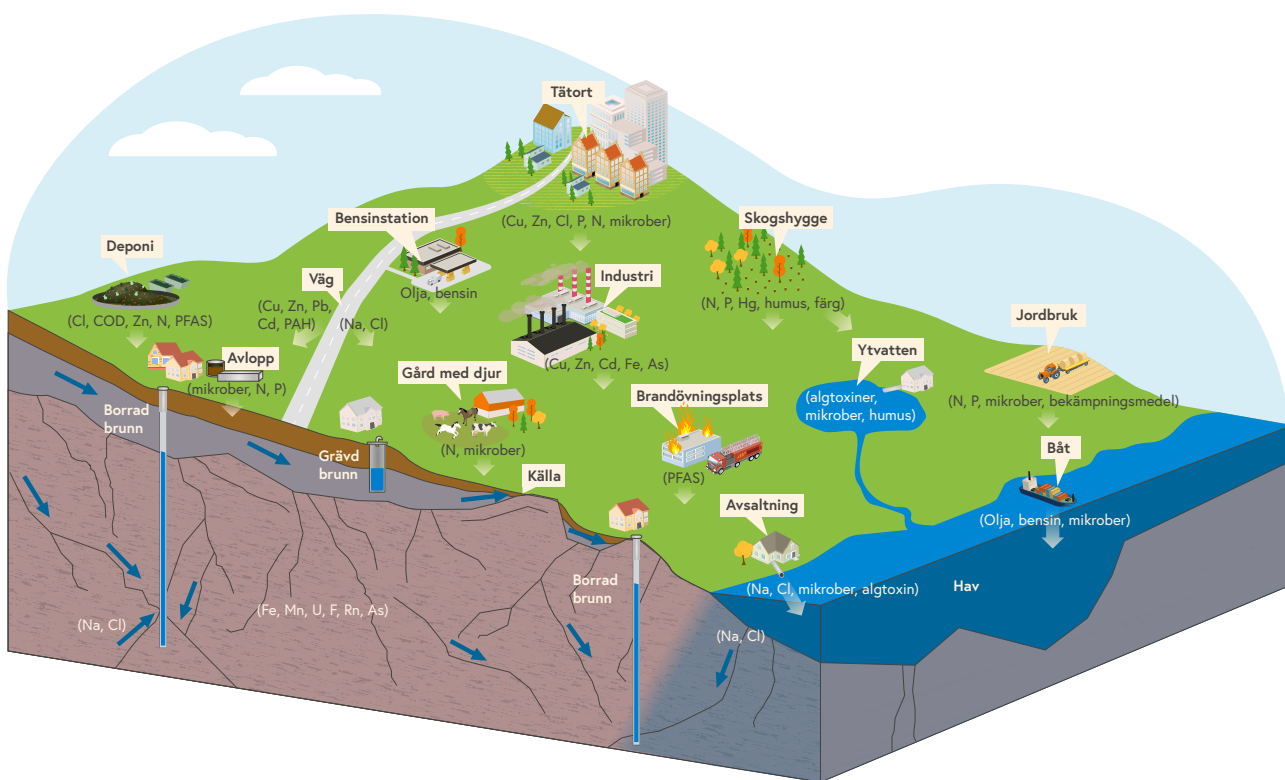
Tätort

(Cu, Zn, Cl, P, N, mikrober)

Bensinstation

Olja, bensin

Deponi

(Cl, COD, Zn, N, PFAS)

Väg

(Cu, Zn, Pb, Cd, PAH)

(Na, Cl)

Industri

(Cu, Zn, Cd, Fe, As)

Skogshygge

(N, P, Hg, humus, färg)

Jordbruk

(N, P, mikrober, bekämpningsmedel)

Ytvatten

(algtoxiner, mikrober, humus)

Avlopp

(mikrober, N, P)

Borrad brunn

Grävd brunn

Gård med djur

(N, mikrober)

Källa

Brandövningsplats

(PFAS)

Båt

(Olja, bensin, mikrober)

Avsaltning

(Na, Cl, mikrober, algtoxin)

Hav

(Na, Cl)

(Fe, Mn, U, F, Rn, As)

Borrad brunn

(Na, Cl)